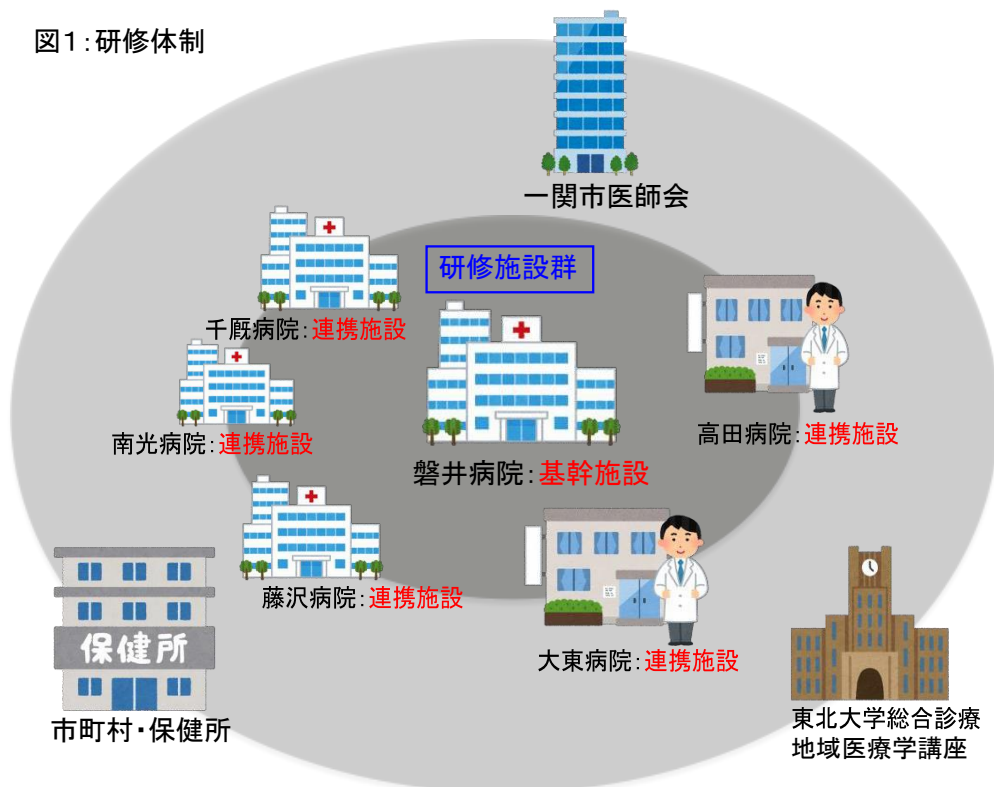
図1:研修体制

一関市医師会

研修施設群

千厩病院:連携施設

南光病院:連携施設

高田病院:連携施設

磐井病院:基幹施設

藤沢病院:連携施設

大東病院:連携施設

保健所

市町村・保健所

東北大学総合診療
地域医療学講座